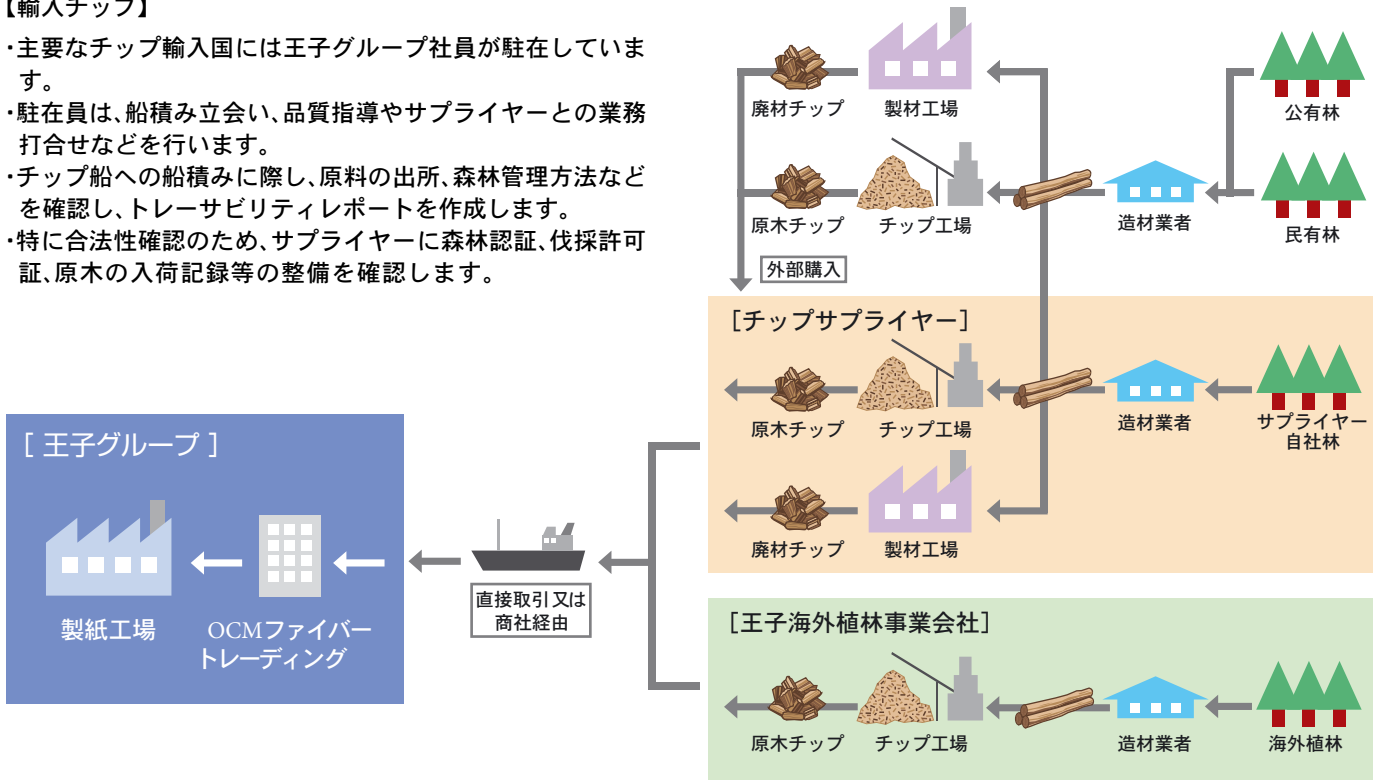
【輸入チップ】

・主要なチップ輸入国には王子グループ社員が駐在しています。
・駐在員は、船積み立会い、品質指導やサプライヤーとの業務打合せなどを行います。
・チップ船への船積みに際し、原料の出所、森林管理方法などを確認し、トレーサビリティレポートを作成します。
・特に合法性確認のため、サプライヤーに森林認証、伐採許可証、原木の入荷記録等の整備を確認します。

廃材チップ
製材工場
公有林
原木チップ
チップ工場
造材業者
民有林
外部購入

［チップサプライヤー］
原木チップ
チップ工場
造材業者
サプライヤー自社林
廃材チップ
製材工場

［ 王子グループ ］
製紙工場
OCMファイバートレーディング
直接取引又は商社経由

［王子海外植林事業会社］
原木チップ
チップ工場
造材業者
海外植林